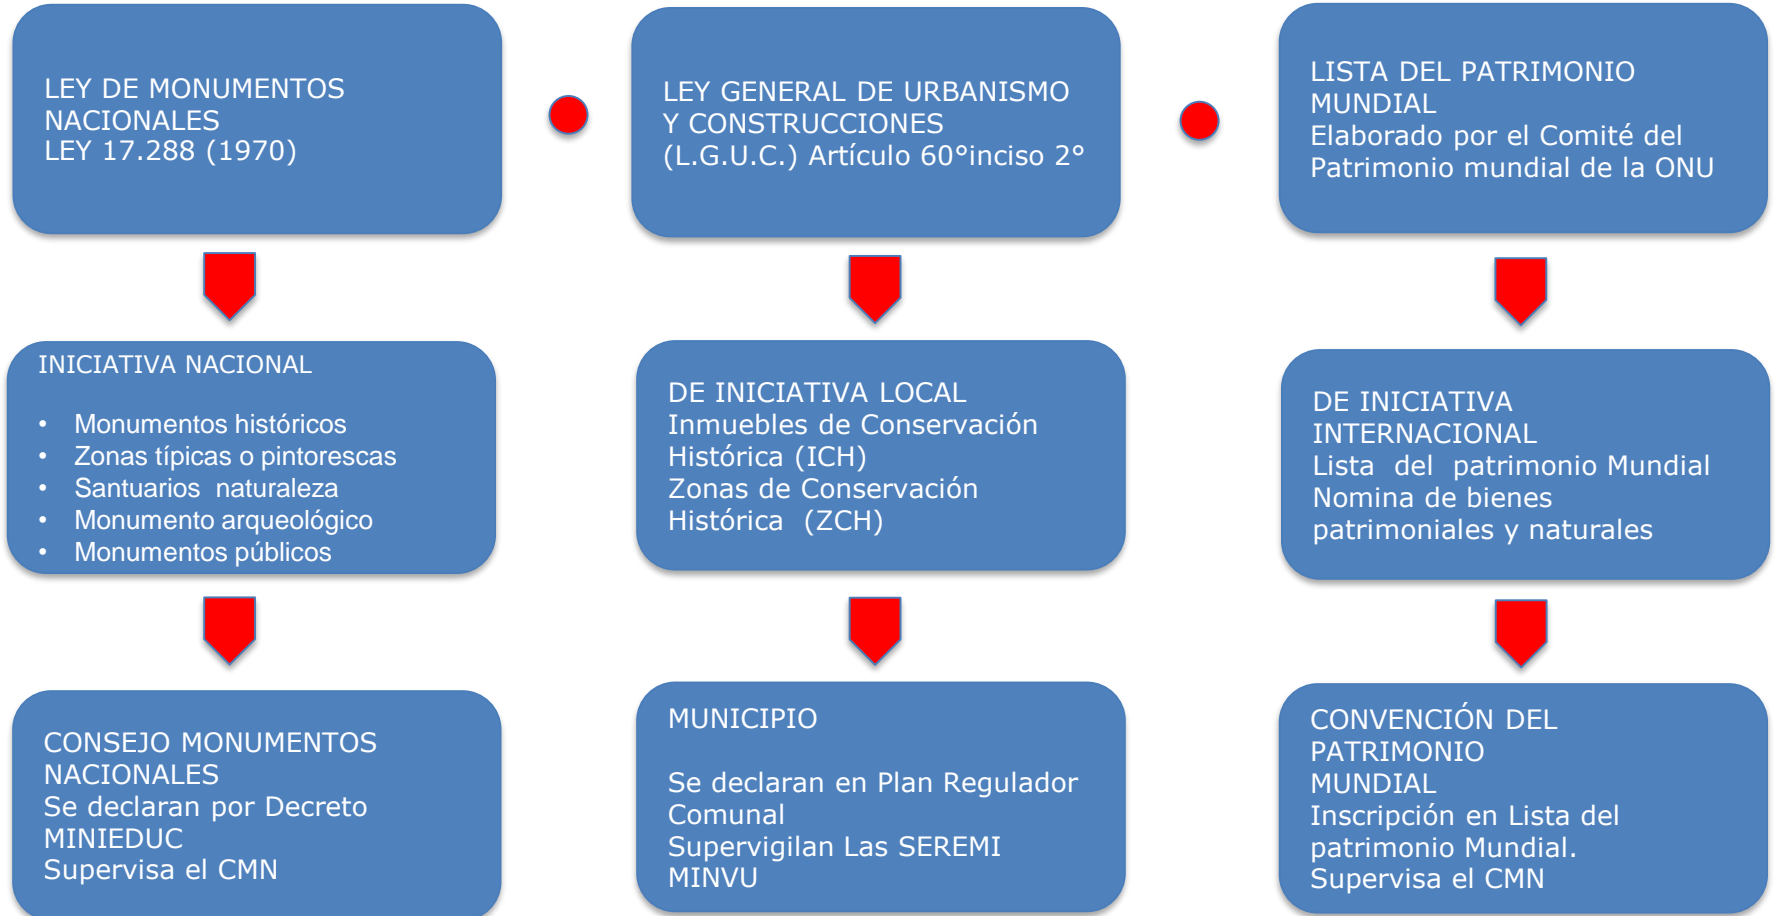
LEY DE MONUMENTOS NACIONALES
LEY 17.288 (1970)

LEY GENERAL DE URBANISMO Y CONSTRUCCIONES
(L.G.U.C.) Artículo 60°inciso 2°

LISTA DEL PATRIMONIO MUNDIAL
Elaborado por el Comité del Patrimonio mundial de la ONU

INICIATIVA NACIONAL
• Monumentos históricos
• Zonas típicas o pintorescas
• Santuarios naturaleza
• Monumento arqueológico
• Monumentos públicos

DE INICIATIVA LOCAL
Inmuebles de Conservación Histórica (ICH)
Zonas de Conservación Histórica (ZCH)

DE INICIATIVA INTERNACIONAL
Lista del patrimonio Mundial
Nomina de bienes patrimoniales y naturales

CONSEJO MONUMENTOS NACIONALES
Se declaran por Decreto MINIEDUC
Supervisa el CMN

MUNICIPIO

Se declaran en Plan Regulador Comunal
Supervigilan Las SEREMI MINVU

CONVENCIÓN DEL PATRIMONIO MUNDIAL
Inscripción en Lista del patrimonio Mundial.
Supervisa el CMN